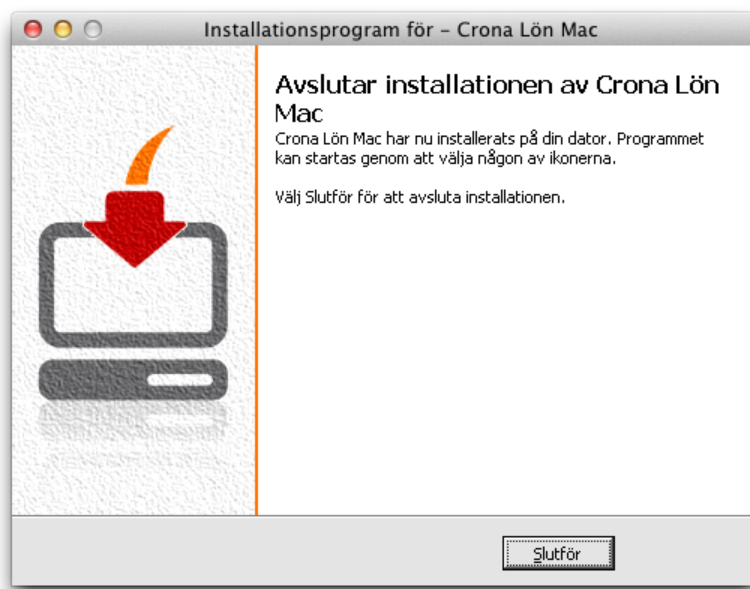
Installationsprogram för - Crona Lön Mac

Avslutar installationen av Crona Lön Mac

Crona Lön Mac har nu installerats på din dator. Programmet kan startas genom att välja någon av ikonerna.

Välj Slutför för att avsluta installationen.

Slutför